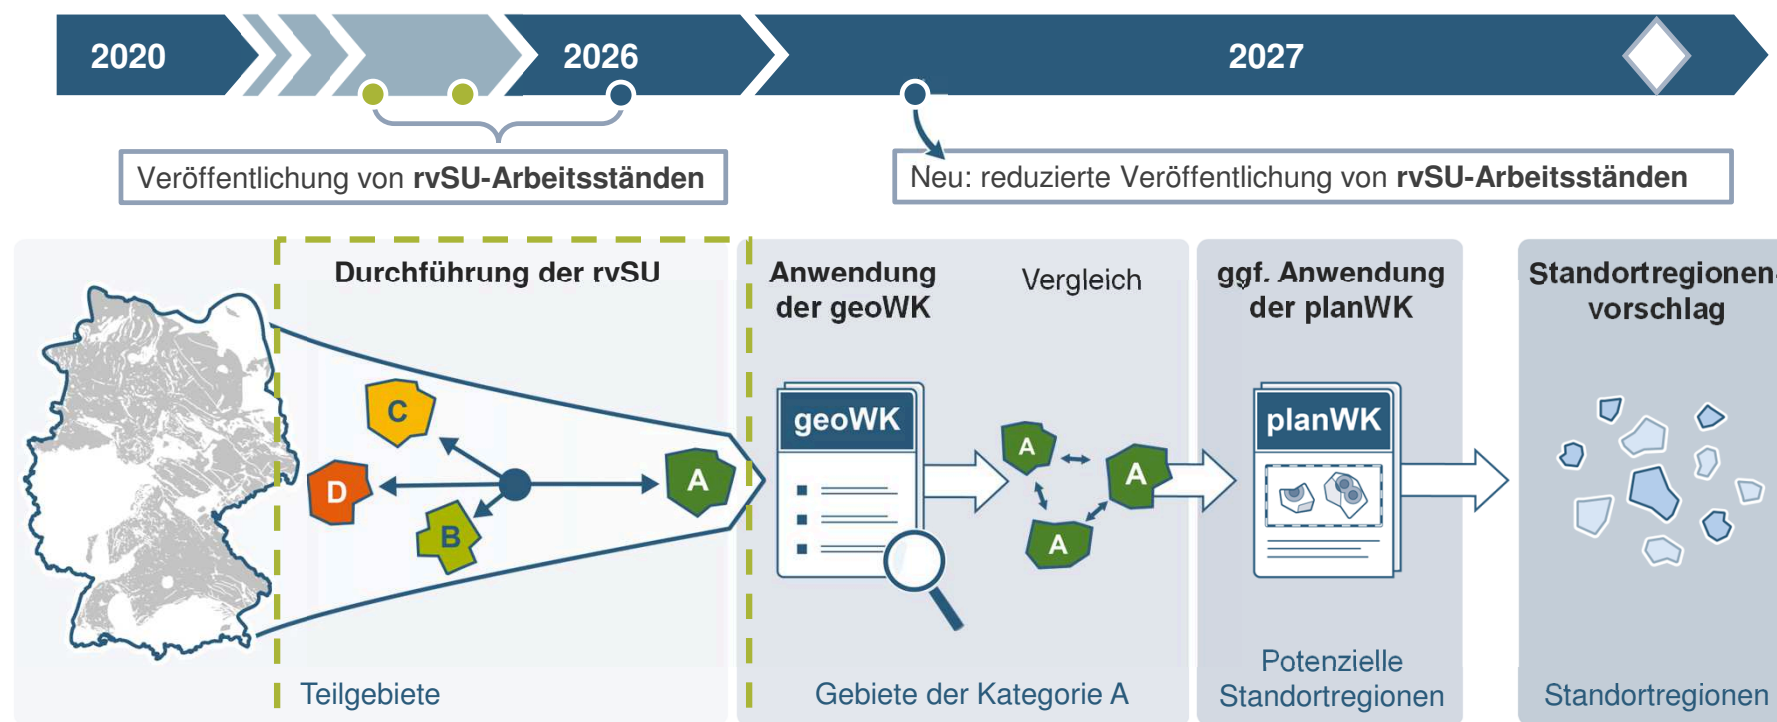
2020

2026

2027

Veröffentlichung von **rvSU-Arbeitsständen**

Neu: reduzierte Veröffentlichung von **rvSU-Arbeitsständen**

Durchführung der rvSU

C

D

B

A

Teilgebiete

Anwendung der geoWK

Vergleich

geoWK

A

A

A

Gebiete der Kategorie A

ggf. Anwendung der planWK

planWK

Potenzielle Standortregionen

Standortregionen-vorschlag

Standortregionen